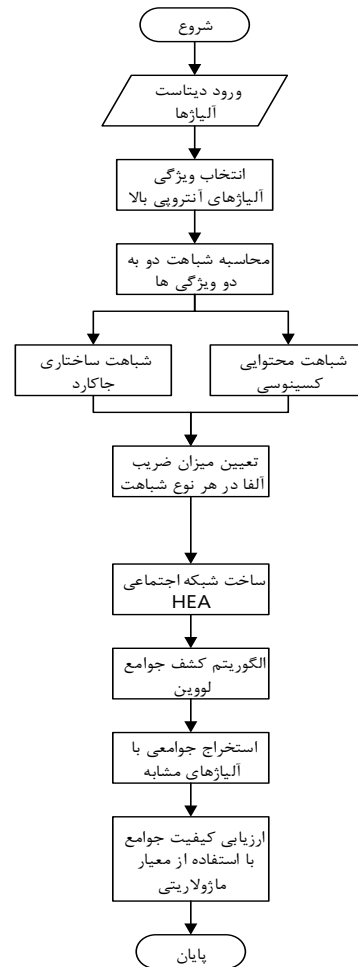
شروع

ورود دیتاست آلیاژها

انتخاب ویژگی آلیاژهای آنتروپی بالا

محاسبه شباهت دو به دو ویژگی ها

شباهت محتوایی کسینوسی

شباهت ساختاری جاکارد

تعیین میزان ضریب آلفا در هر نوع شباهت

ساخت شبکه اجتماعی HEA

الگوریتم کشف جوامع لووین

استخراج جوامعی با آلیاژهای مشابه

ارزیابی کیفیت جوامع با استفاده از معیار ماژولاریتی

پایان